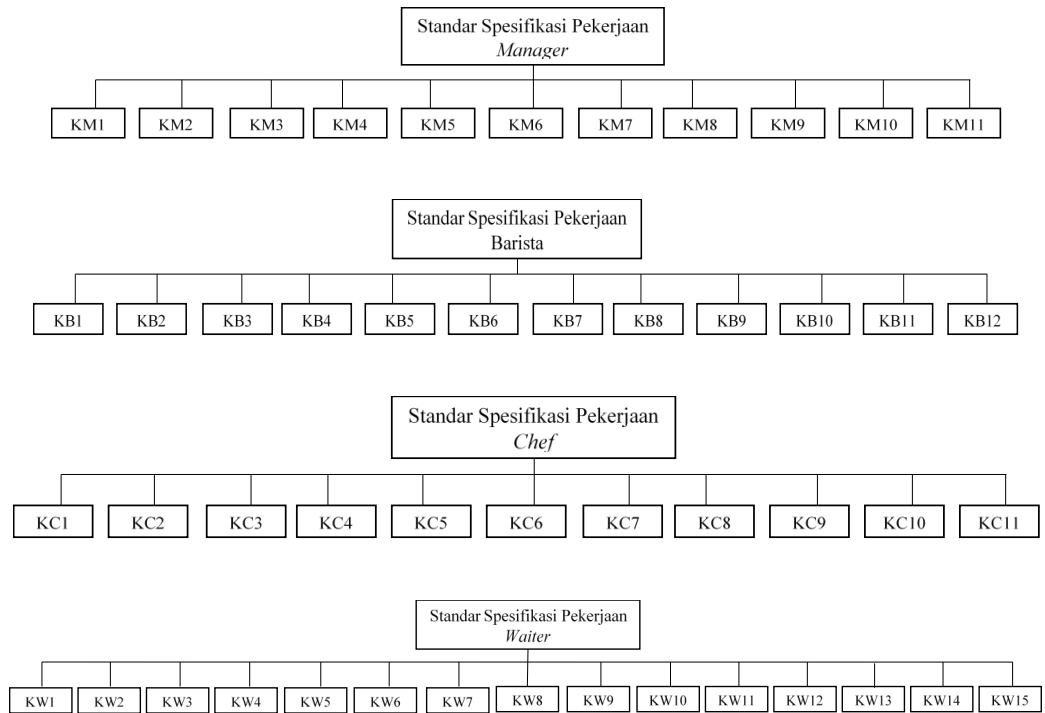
Standar Spesifikasi Pekerjaan
*Manager*

KM1 KM2 KM3 KM4 KM5 KM6 KM7 KM8 KM9 KM10 KM11

Standar Spesifikasi Pekerjaan
Barista

KB1 KB2 KB3 KB4 KB5 KB6 KB7 KB8 KB9 KB10 KB11 KB12

Standar Spesifikasi Pekerjaan
*Chef*

KC1 KC2 KC3 KC4 KC5 KC6 KC7 KC8 KC9 KC10 KC11

Standar Spesifikasi Pekerjaan
*Waiter*

KW1 KW2 KW3 KW4 KW5 KW6 KW7 KW8 KW9 KW10 KW11 KW12 KW13 KW14 KW15